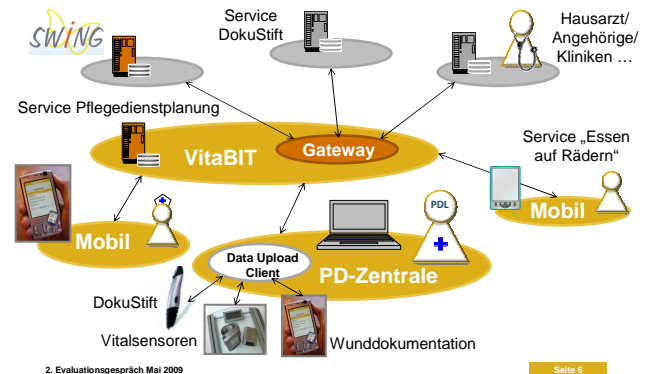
SWING

Service DokuStift

Hausarzt/ Angehörige/ Kliniken …

Service Pflegedienstplanung

VitaBIT

Gateway

Service „Essen auf Rädern“

Mobil

Mobil

PDL

Data Upload Client

PD-Zentrale

DokuStift

Vitalsensoren

Wunddokumentation

2. Evaluationsgespräch Mai 2009

Seite 6